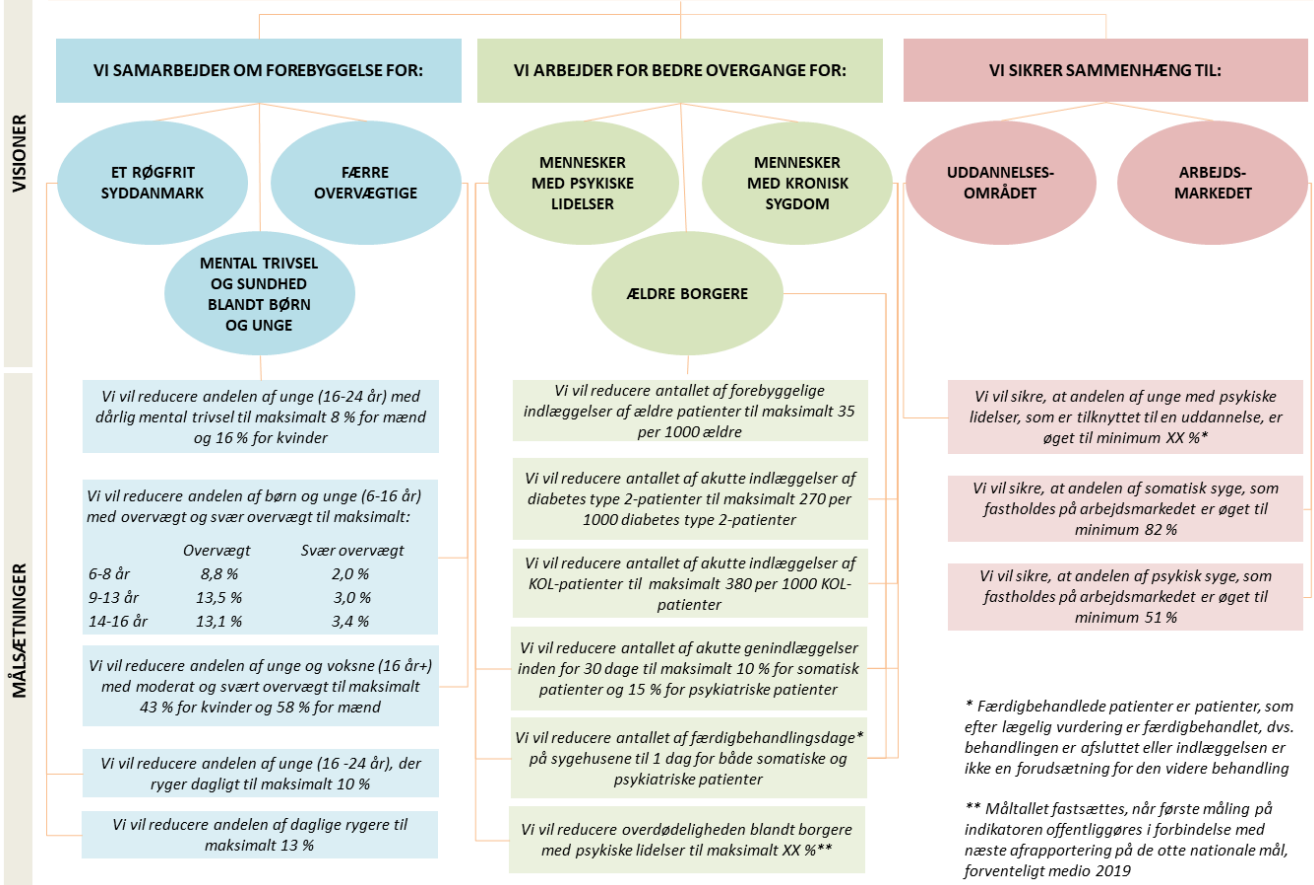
VISIONER

VI SAMARBEJDER OM FOREBYGGELSE FOR:

VI ARBEJDER FOR BEDRE OVERGANGE FOR:

VI SIKRER SAMMENHÆNG TIL:

ET RØGFRIT SYDDANMARK

FÆRRE OVERVÆGTIGE

MENTAL TRIVSEL OG SUNDHED BLANDT BØRN OG UNGE

MENNESKER MED PSYKISKE LIDELSER

MENNESKER MED KRONISK SYGDOM

ÆLDRE BORGERE

UDDANNELSES-OMRÅDET

ARBEJDS-MARKEDET

MÅLSÆTNINGER

Vi vil reducere andelen af unge (16-24 år) med dårlig mental trivsel til maksimalt 8 % for mænd og 16 % for kvinder

Vi vil reducere andelen af børn og unge (6-16 år) med overvægt og svær overvægt til maksimalt:

| | Overvægt | Svær overvægt |
|---|---|---|
| 6-8 år | 8,8 % | 2,0 % |
| 9-13 år | 13,5 % | 3,0 % |
| 14-16 år | 13,1 % | 3,4 % |

Vi vil reducere andelen af unge og voksne (16 år+) med moderat og svært overvægt til maksimalt 43 % for kvinder og 58 % for mænd

Vi vil reducere andelen af unge (16 -24 år), der ryger dagligt til maksimalt 10 %

Vi vil reducere andelen af daglige rygere til maksimalt 13 %

Vi vil reducere antallet af forebyggelige indlæggelser af ældre patienter til maksimalt 35 per 1000 ældre

Vi vil reducere antallet af akutte indlæggelser af diabetes type 2-patienter til maksimalt 270 per 1000 diabetes type 2-patienter

Vi vil reducere antallet af akutte indlæggelser af KOL-patienter til maksimalt 380 per 1000 KOL-patienter

Vi vil reducere antallet af akutte genindlæggelser inden for 30 dage til maksimalt 10 % for somatisk patienter og 15 % for psykiatriske patienter

Vi vil reducere antallet af færdigbehandlingsdage* på sygehusene til 1 dag for både somatiske og psykiatriske patienter

Vi vil reducere overdødeligheden blandt borgere med psykiske lidelser til maksimalt XX %**

Vi vil sikre, at andelen af unge med psykiske lidelser, som er tilknyttet til en uddannelse, er øget til minimum XX %*

Vi vil sikre, at andelen af somatisk syge, som fastholdes på arbejdsmarkedet er øget til minimum 82 %

Vi vil sikre, at andelen af psykisk syge, som fastholdes på arbejdsmarkedet er øget til minimum 51 %

* Færdigbehandlede patienter er patienter, som efter lægelig vurdering er færdigbehandlet, dvs. behandlingen er afsluttet eller indlæggelsen er ikke en forudsætning for den videre behandling

** Måltallet fastsættes, når første måling på indikatoren offentliggøres i forbindelse med næste afrapportering på de otte nationale mål, forventeligt medio 2019